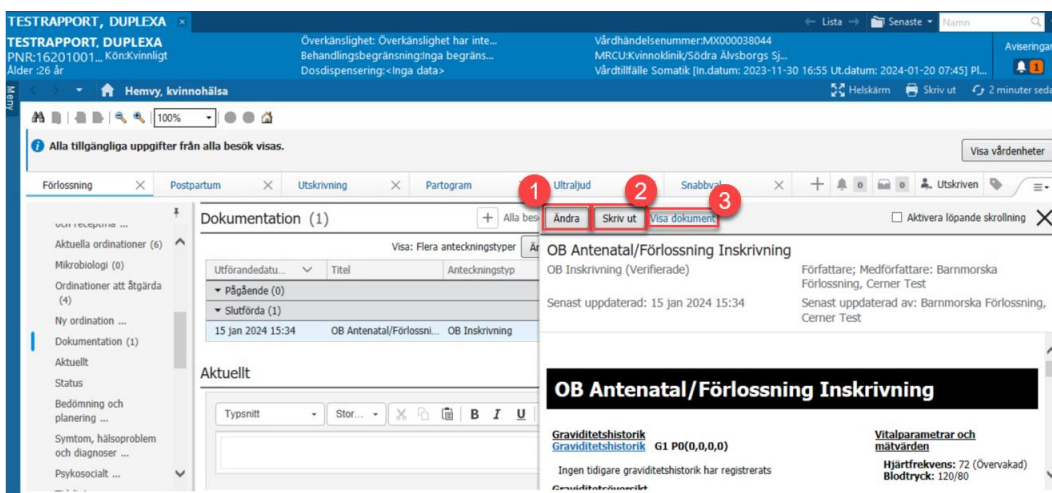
TESTRAPPORT, DUPLEXA ×

← Lista → Senaste ▾ Namn

TESTRAPPORT, DUPLEXA
PNR:16201001... Kön:Kvinnligt
Ålder :26 år

Överkänslighet: Överkänslighet har inte...
Behandlingsbegränsning:Inga begräns...
Dosdispensering:<Inga data>

Vårdhändelsenummer:MX000038044
MRCU:Kvinnoklinik/Södra Älvsborgs Sj...
Vårdtillfälle Somatik [In.datum: 2023-11-30 16:55 Ut.datum: 2024-01-20 07:45] Pl...

Aviseringar
1

Meny

Hemvy, kvinnohälsa

Helskärm Skriv ut 2 minuter seda

100%

Alla tillgängliga uppgifter från alla besök visas.

Visa vårdenheter

Förlossning × Postpartum × Utskrivning × Partogram Ultraljud Snabbval × + 0 0 Utskriven

och recepturia ...
Aktuella ordinationer (6)
Mikrobiologi (0)
Ordinationer att åtgärda (4)
Ny ordination ...
Dokumentation (1)
Aktuellt
Status
Bedömning och planering ...
Symtom, hälsoproblem och diagnoser ...
Psykosocialt ...

Dokumentation (1)

+ Alla bes

Visa: Flera anteckningstyper

| Utförandedatu... | Titel | Anteckningstyp |
|---|---|---|
| ▾ Pågående (0) | | |
| ▾ Slutförda (1) | | |
| 15 jan 2024 15:34 | OB Antenatal/Förlossni... | OB Inskrivning |

Aktuellt

Typsnitt Stor... B I U

1 2 3

Ändra Skriv ut Visa dokument

Aktivera löpande skrollning ×

OB Antenatal/Förlossning Inskrivning
OB Inskrivning (Verifierade)

Författare; Medförfattare: Barnmorska Förlossning, Cerner Test

Senast uppdaterad: 15 jan 2024 15:34

Senast uppdaterad av: Barnmorska Förlossning, Cerner Test

OB Antenatal/Förlossning Inskrivning

Graviditetshistorik
Graviditetshistorik G1 P0(0,0,0,0)
Ingen tidigare graviditetshistorik har registrerats
Graviditetsöversikt

Vitalparametrar och mätvärden
Hjärtfrekvens: 72 (Övervakad)
Blodtryck: 120/80